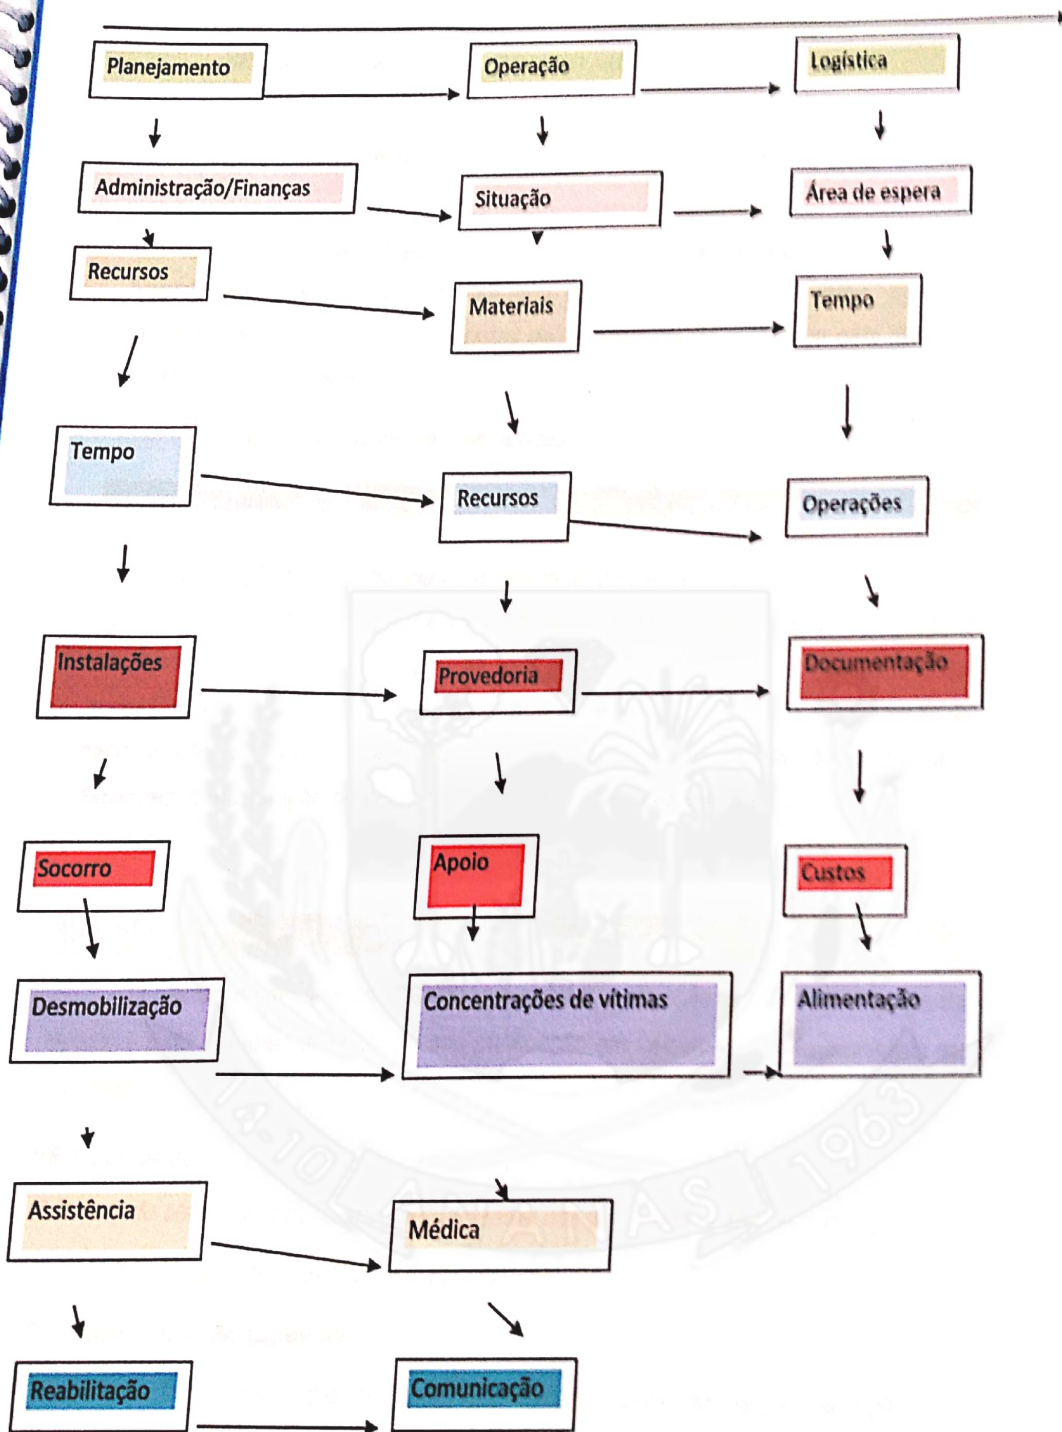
Planejamento
Operação
Logística
Administração/Finanças
Situação
Área de espera
Recursos
Materiais
Tempo
Tempo
Recursos
Operações
Instalações
Provedoria
Documentação
Socorro
Apoio
Custos
Desmobilização
Concentrações de vítimas
Alimentação
Assistência
Médica
Reabilitação
Comunicação